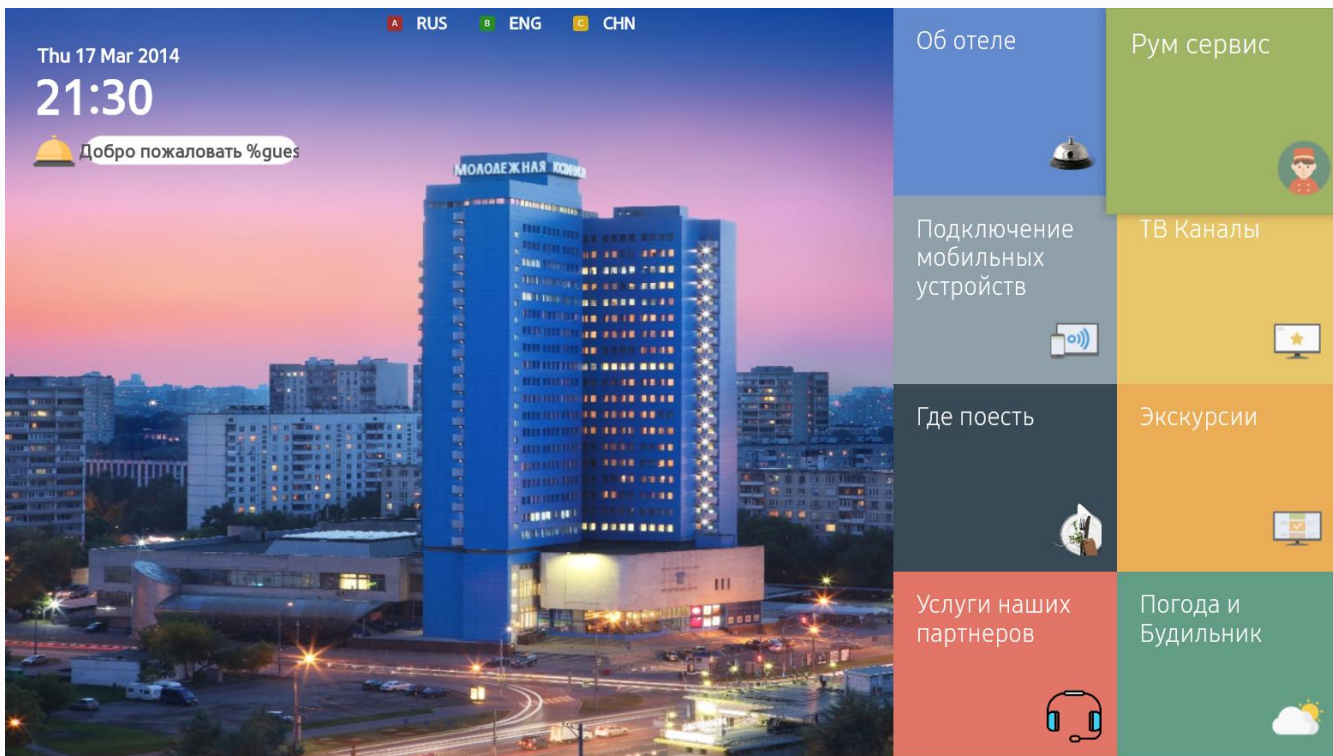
A RUS B ENG C CHN

Thu 17 Mar 2014

21:30

Добро пожаловать %gues

МОЛОДЕЖНАЯ

Об отеле

Рум сервис

Подключение мобильных устройств

ТВ Каналы

Где поесть

Экскурсии

Услуги наших партнеров

Погода и Будильник